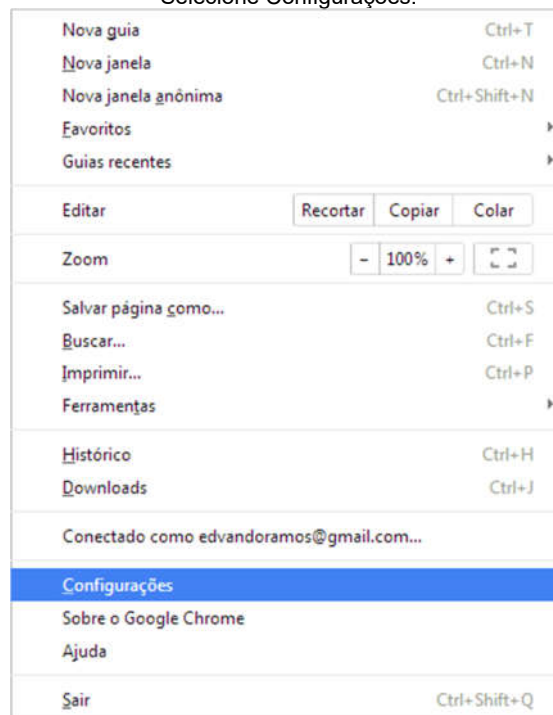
Selecione Configurações.

Nova guia Ctrl+T
Nova janela Ctrl+N
Nova janela anônima Ctrl+Shift+N
Favoritos
Guias recentes

Editar | Recortar | Copiar | Colar

Zoom | - | 100% | +

Salvar página como... Ctrl+S
Buscar... Ctrl+F
Imprimir... Ctrl+P
Ferramentas

Histórico Ctrl+H
Downloads Ctrl+J

Conectado como edvandoramos@gmail.com...

Configurações
Sobre o Google Chrome
Ajuda

Sair Ctrl+Shift+Q